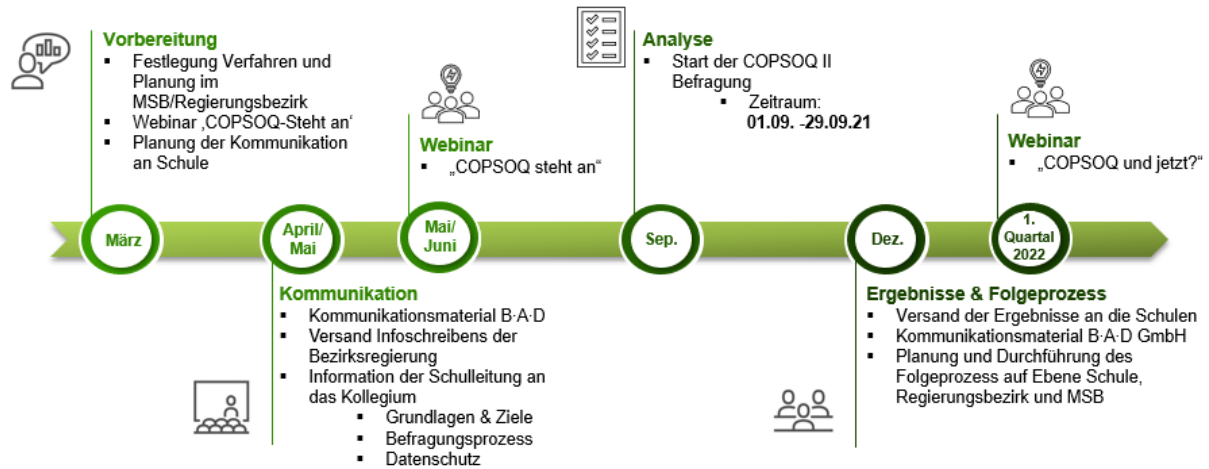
Vorbereitung
▪ Festlegung Verfahren und Planung im MSB/Regierungsbezirk
▪ Webinar ‚COPSOQ-Steht an'
▪ Planung der Kommunikation an Schule

Webinar
▪ „COPSOQ steht an"

Analyse
▪ Start der COPSOQ II Befragung
▪ Zeitraum: 01.09. -29.09.21

Webinar
▪ „COPSOQ und jetzt?"

März

April/ Mai

Mai/ Juni

Sep.

Dez.

1. Quartal 2022

Kommunikation
▪ Kommunikationsmaterial B·A·D
▪ Versand Infoschreibens der Bezirksregierung
▪ Information der Schulleitung an das Kollegium
▪ Grundlagen & Ziele
▪ Befragungsprozess
▪ Datenschutz

Ergebnisse & Folgeprozess
▪ Versand der Ergebnisse an die Schulen
▪ Kommunikationsmaterial B·A·D GmbH
▪ Planung und Durchführung des Folgeprozess auf Ebene Schule, Regierungsbezirk und MSB